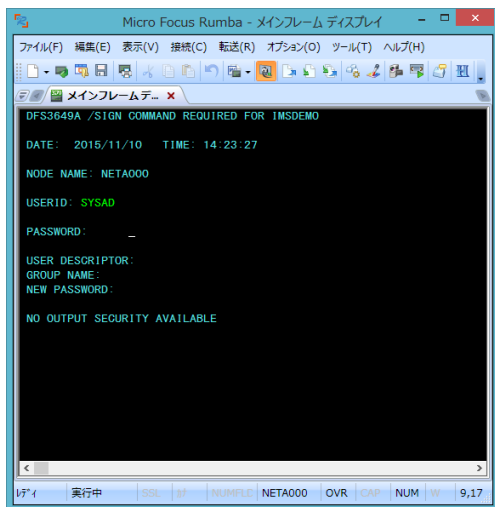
Micro Focus Rumba - メインフレーム ディスプレイ

ファイル(F) 編集(E) 表示(V) 接続(C) 転送(R) オプション(O) ツール(T) ヘルプ(H)

メインフレーム デ... ×

DFS3649A /SIGN COMMAND REQUIRED FOR IMSDEMO

DATE: 2015/11/10 TIME: 14:23:27

NODE NAME: NETA000

USERID: SYSAD

PASSWORD: _

USER DESCRIPTOR:
GROUP NAME:
NEW PASSWORD:

NO OUTPUT SECURITY AVAILABLE

ﾚﾃﾞｨ 実行中 SSL ↵ NUMFLD NETA000 OVR CAP NUM W 9,17